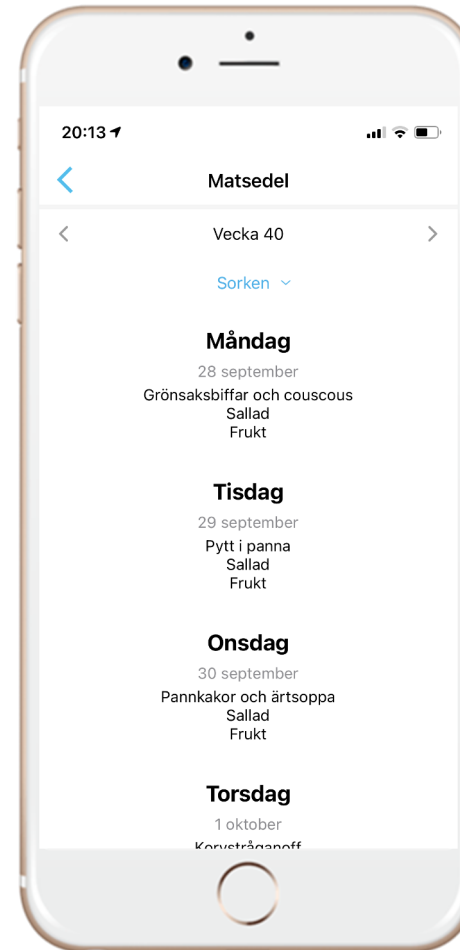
20:13

Matsedel

Vecka 40

Sorken

Måndag

28 september

Grönsaksbiffar och couscous
Sallad
Frukt

Tisdag

29 september

Pytt i panna
Sallad
Frukt

Onsdag

30 september

Pannkakor och ärtsoppa
Sallad
Frukt

Torsdag

1 oktober

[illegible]